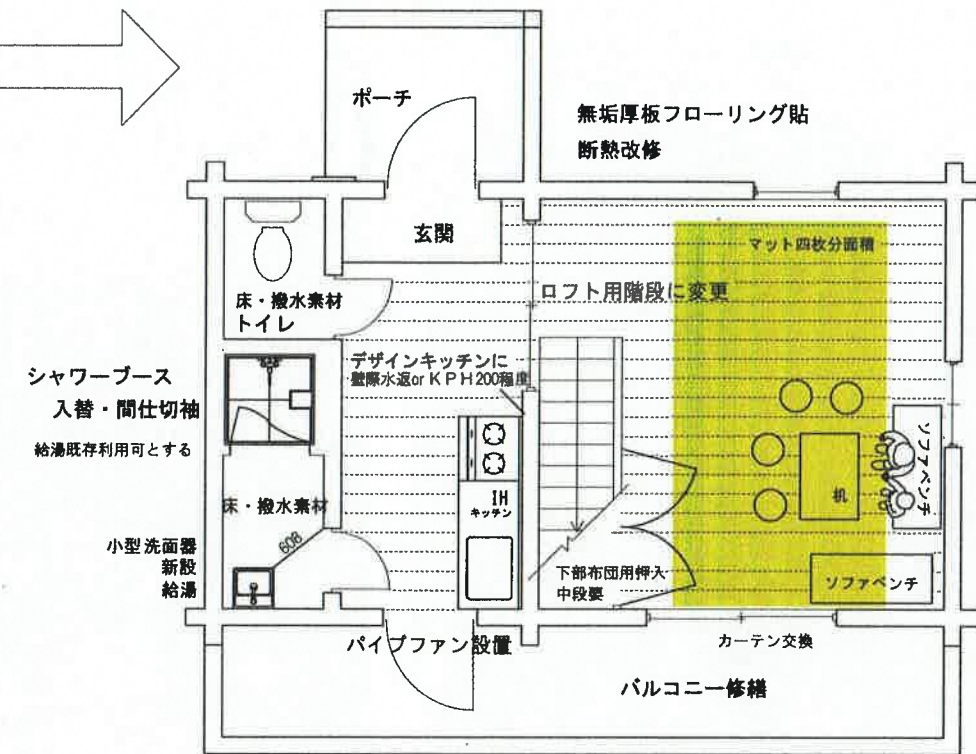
ポーチ

無垢厚板フローリング貼
断熱改修

玄関

マット四枚分面積

床・撥水素材
トイレ

ロフト用階段に変更

シャワーブース
入替・間仕切袖

給湯既存利用可とする

デザインキッチンに
壁際水返or KPH200程度

IH
キッチン

ソファベンチ

机

床・撥水素材

608

小型洗面器
新設
給湯

下部布団用押入
中段要

ソファベンチ

パイプファン設置

カーテン交換

バルコニー修繕